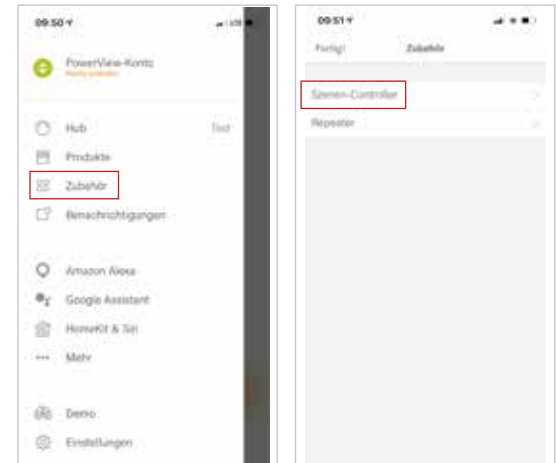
09:50

PowerView-Konto
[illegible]

Hub
Test

Produkte

Zubehör

Benachrichtigungen

Amazon Alexa

Google Assistant

HomeKit & Siri

Mehr

Demo

Einstellungen

09:51

Fertig

Zubehör

Szenen-Controller

Repeater